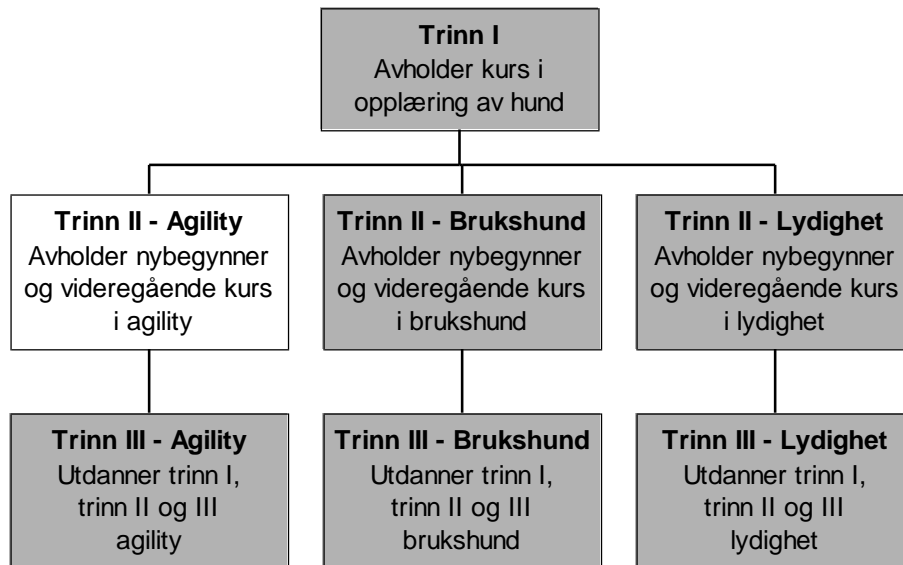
**Trinn I**
Avholder kurs i opplæring av hund

**Trinn II - Agility**
Avholder nybegynner og videregående kurs i agility

**Trinn II - Brukshund**
Avholder nybegynner og videregående kurs i brukshund

**Trinn II - Lydighet**
Avholder nybegynner og videregående kurs i lydighet

**Trinn III - Agility**
Utdanner trinn I, trinn II og III agility

**Trinn III - Brukshund**
Utdanner trinn I, trinn II og III brukshund

**Trinn III - Lydighet**
Utdanner trinn I, trinn II og III lydighet